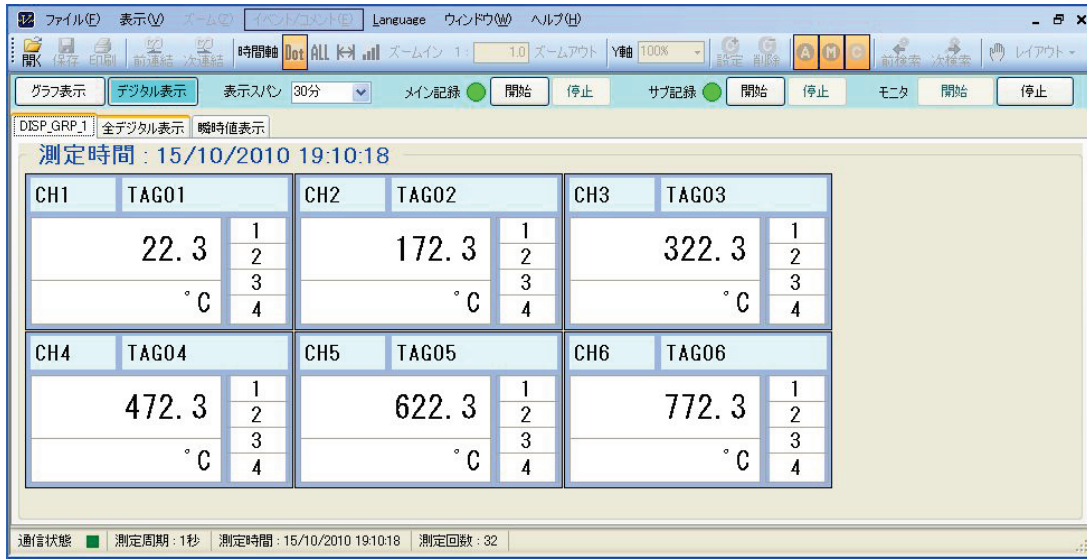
ファイル(F) 表示(V) ズーム(Z) イベント/コメント(E) Language ウィンドウ(W) ヘルプ(H)

開く 保存 印刷 前連結 次連結 時間軸 Dot ALL ズームイン 1 : 1.0 ズームアウト Y軸 100% 設定 削除 A M C 前検索 次検索 レイアウト

グラフ表示 デジタル表示 表示スパン 30分 メイン記録 開始 停止 サブ記録 開始 停止 モニタ 開始 停止

DISP_GRP_1 全デジタル表示 瞬時値表示

測定時間 : 15/10/2010 19:10:18

| CH1 | TAG01 | CH2 | TAG02 | CH3 | TAG03 |
|---|---|---|---|---|---|
| 22. 3 °C | 1 2 3 4 | 172. 3 °C | 1 2 3 4 | 322. 3 °C | 1 2 3 4 |
| CH4 | TAG04 | CH5 | TAG05 | CH6 | TAG06 |
| 472. 3 °C | 1 2 3 4 | 622. 3 °C | 1 2 3 4 | 772. 3 °C | 1 2 3 4 |

通信状態 測定周期 : 1秒 測定時間 : 15/10/2010 19:10:18 測定回数 : 32